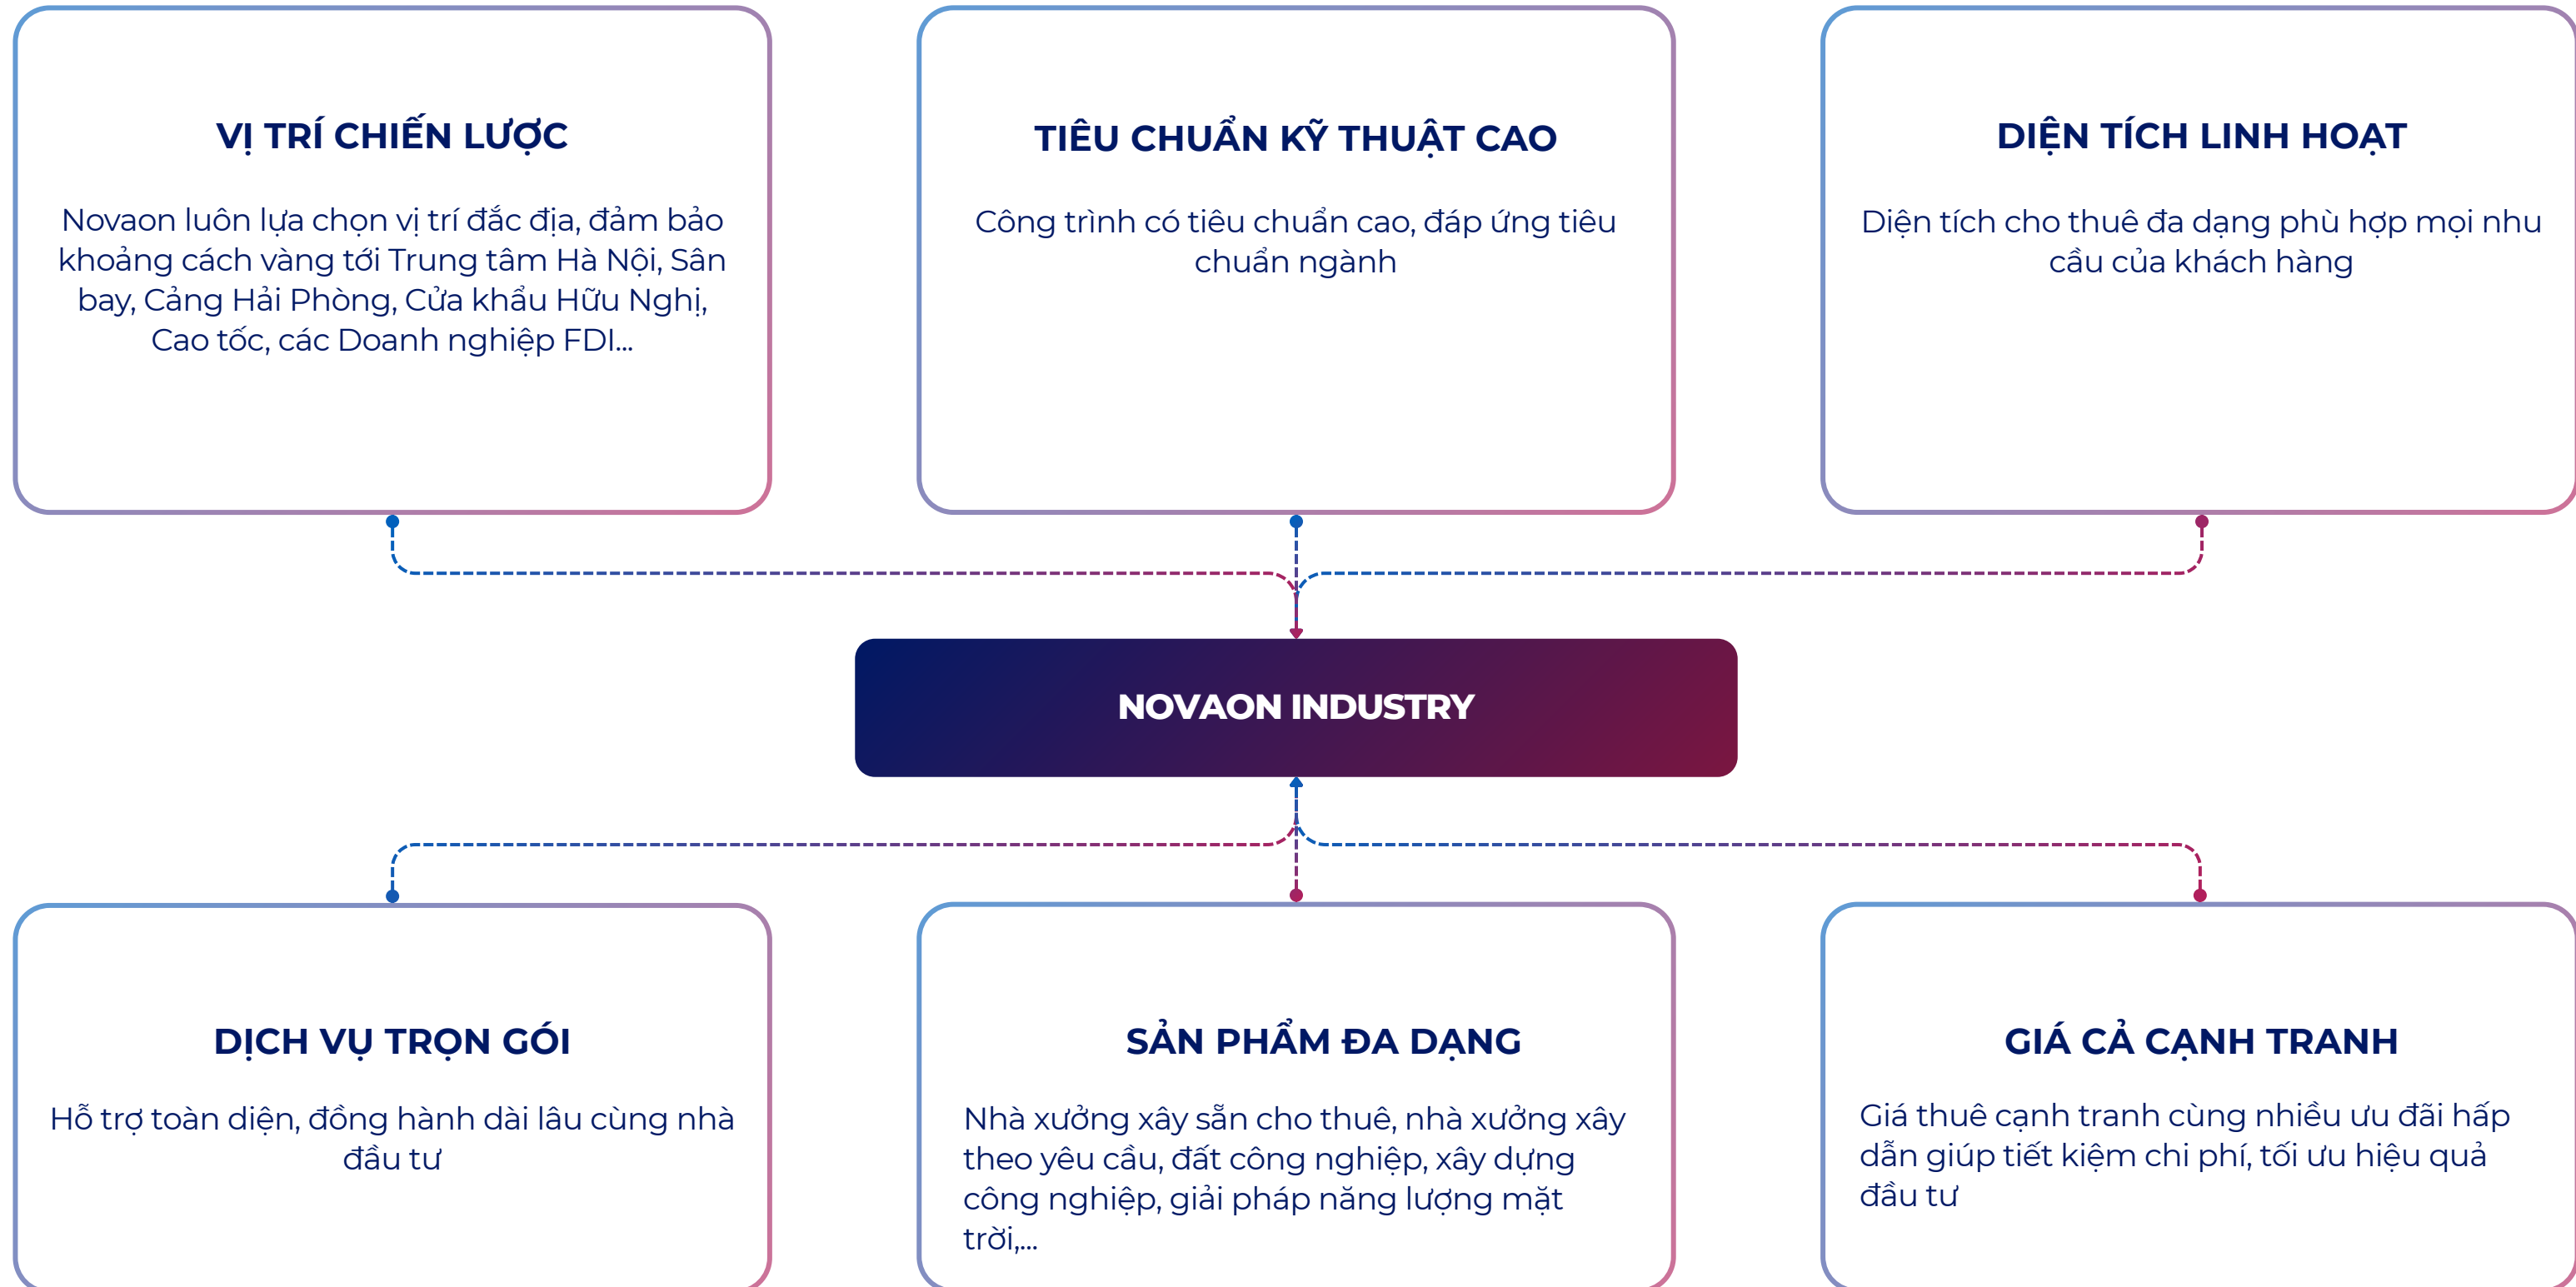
VỊ TRÍ CHIẾN LƯỢC

Novaon luôn lựa chọn vị trí đắc địa, đảm bảo khoảng cách vàng tới Trung tâm Hà Nội, Sân bay, Cảng Hải Phòng, Cửa khẩu Hữu Nghị, Cao tốc, các Doanh nghiệp FDI...

TIÊU CHUẨN KỸ THUẬT CAO

Công trình có tiêu chuẩn cao, đáp ứng tiêu chuẩn ngành

DIỆN TÍCH LINH HOẠT

Diện tích cho thuê đa dạng phù hợp mọi nhu cầu của khách hàng

NOVAON INDUSTRY

DỊCH VỤ TRỌN GÓI

Hỗ trợ toàn diện, đồng hành dài lâu cùng nhà đầu tư

SẢN PHẨM ĐA DẠNG

Nhà xưởng xây sẵn cho thuê, nhà xưởng xây theo yêu cầu, đất công nghiệp, xây dựng công nghiệp, giải pháp năng lượng mặt trời,...

GIÁ CẢ CẠNH TRANH

Giá thuê cạnh tranh cùng nhiều ưu đãi hấp dẫn giúp tiết kiệm chi phí, tối ưu hiệu quả đầu tư